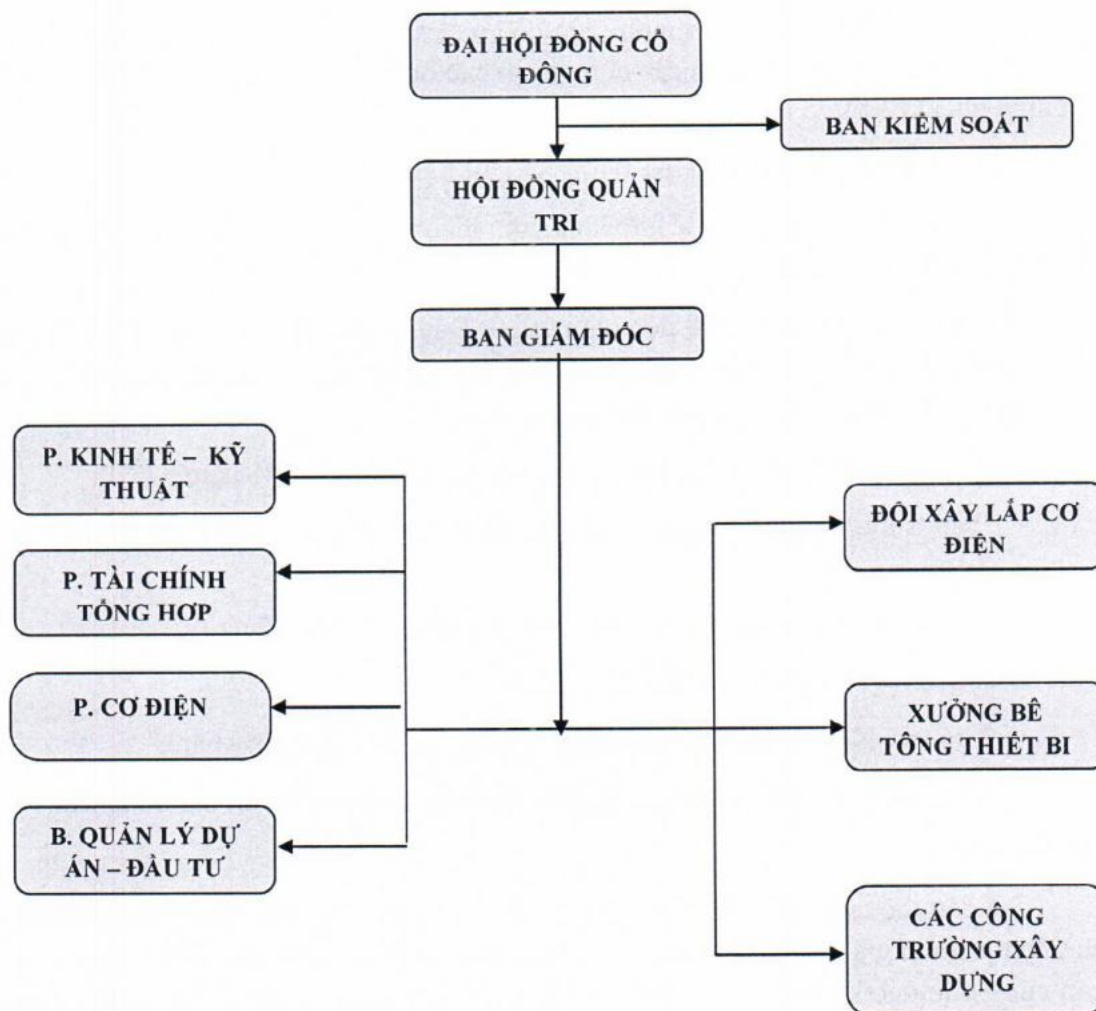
ĐẠI HỘI ĐỒNG CỔ ĐÔNG

BAN KIỂM SOÁT

HỘI ĐỒNG QUẢN TRI

BAN GIÁM ĐỐC

P. KINH TẾ – KỸ THUẬT

P. TÀI CHÍNH TỔNG HỢP

P. CƠ ĐIỆN

B. QUẢN LÝ DỰ ÁN – ĐẦU TƯ

ĐỘI XÂY LẮP CƠ ĐIỆN

XƯỞNG BÊ TÔNG THIẾT BI

CÁC CÔNG TRƯỜNG XÂY DỰNG